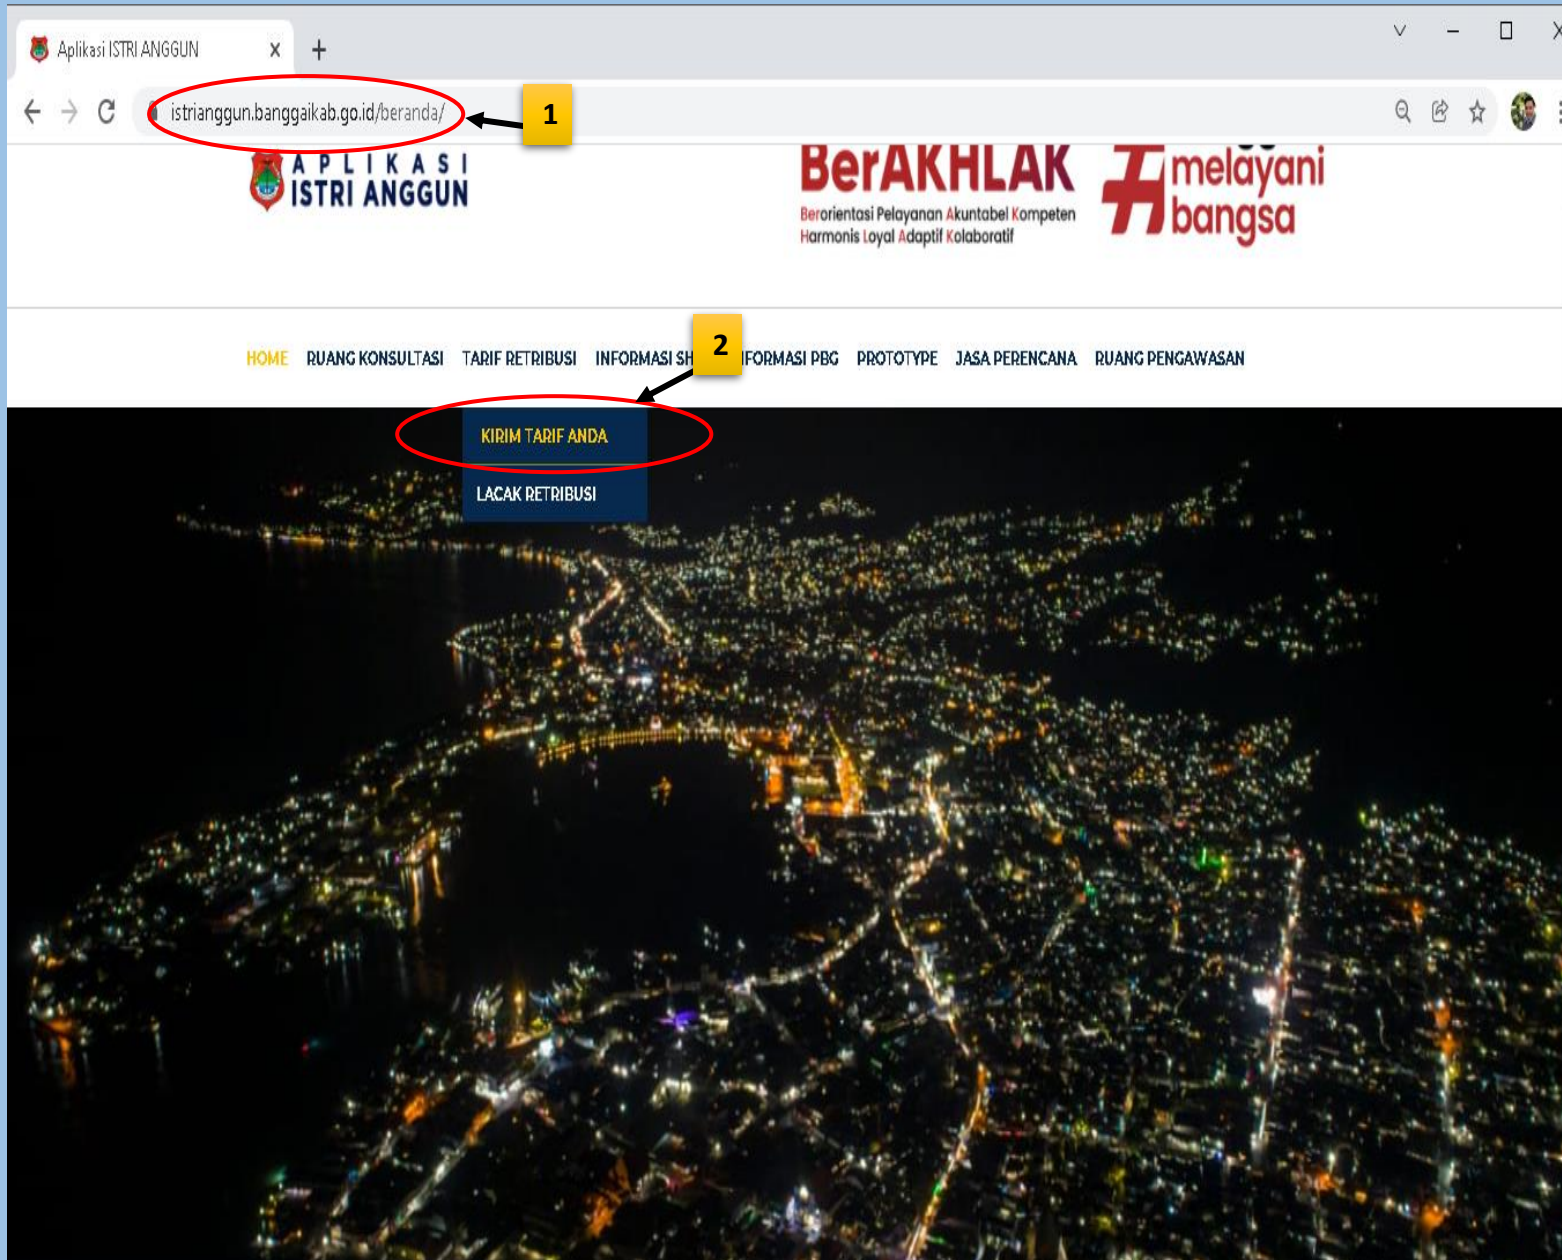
Aplikasi ISTRI ANGGUN x +

istrianggun.banggaikab.go.id/beranda/

1

APLIKASI
ISTRI ANGGUN

BerAKHLAK
Berorientasi Pelayanan Akuntabel Kompeten Harmonis Loyal Adaptif Kolaboratif

melayani bangsa

HOME RUANG KONSULTASI TARIF RETRIBUSI INFORMASI SH 2 FORMASI PBG PROTOTYPE JASA PERENCANA RUANG PENGAWASAN

KIRIM TARIF ANDA

LACAK RETRIBUSI